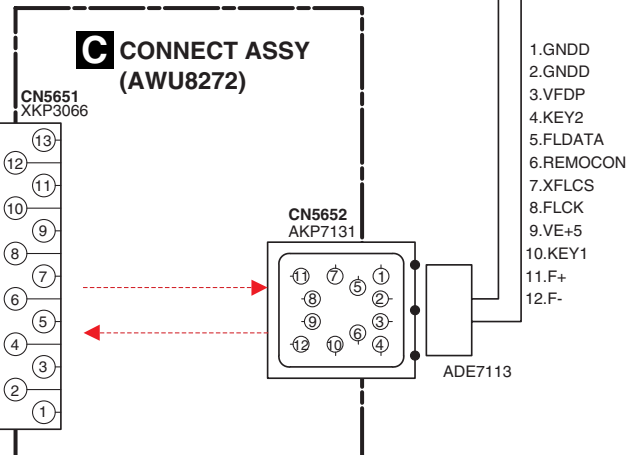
C CONNECT ASSY (AWU8272)

CN5651
XKP3066

13
12
11
10
9
8
7
6
5
4
3
2
1

CN5652
AKP7131

11 7 1
8 5 2
9 3
12 10 6 4

ADE7113

1.GNDD
2.GNDD
3.VFDP
4.KEY2
5.FLDATA
6.REMOCON
7.XFLCS
8.FLCK
9.VE+5
10.KEY1
11.F+
12.F-